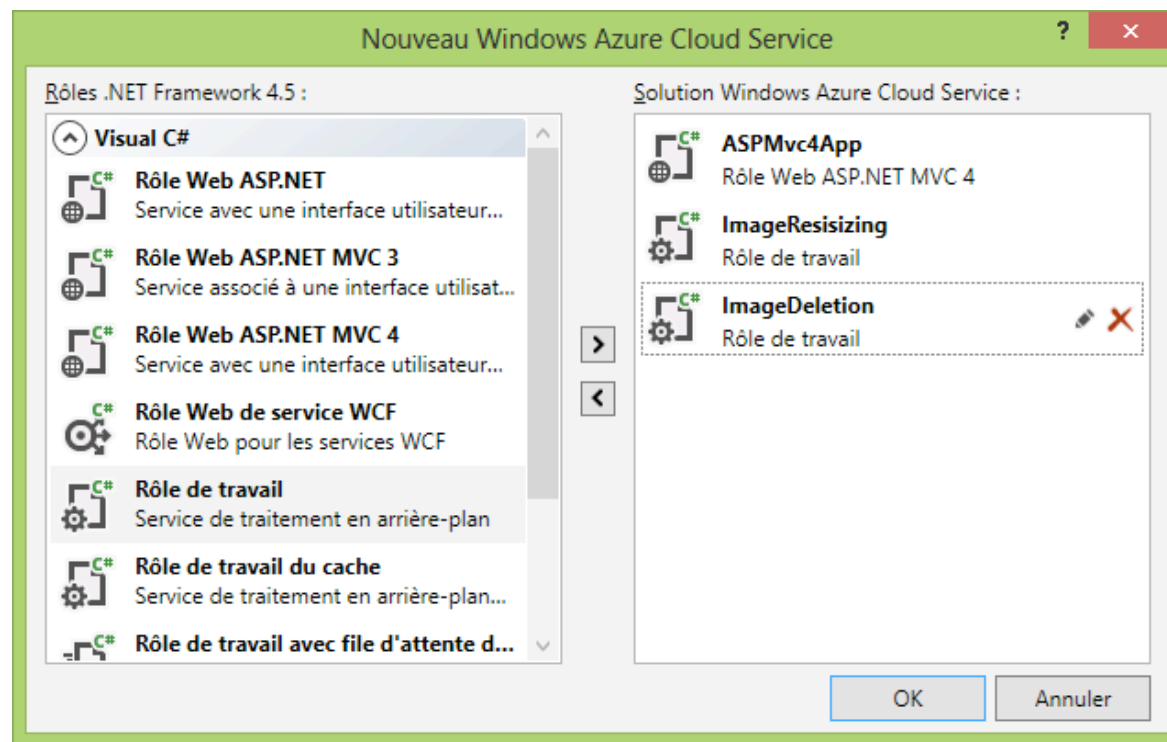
Nouveau Windows Azure Cloud Service

?

×

Rôles .NET Framework 4.5 :

Visual C#

Rôle Web ASP.NET
Service avec une interface utilisateur...

Rôle Web ASP.NET MVC 3
Service associé à une interface utilisat...

Rôle Web ASP.NET MVC 4
Service avec une interface utilisateur...

Rôle Web de service WCF
Rôle Web pour les services WCF

Rôle de travail
Service de traitement en arrière-plan

Rôle de travail du cache
Service de traitement en arrière-plan...

Rôle de travail avec file d'attente d...

>

<

Solution Windows Azure Cloud Service :

ASPMvc4App
Rôle Web ASP.NET MVC 4

ImageResisizing
Rôle de travail

ImageDeletion
Rôle de travail

OK

Annuler